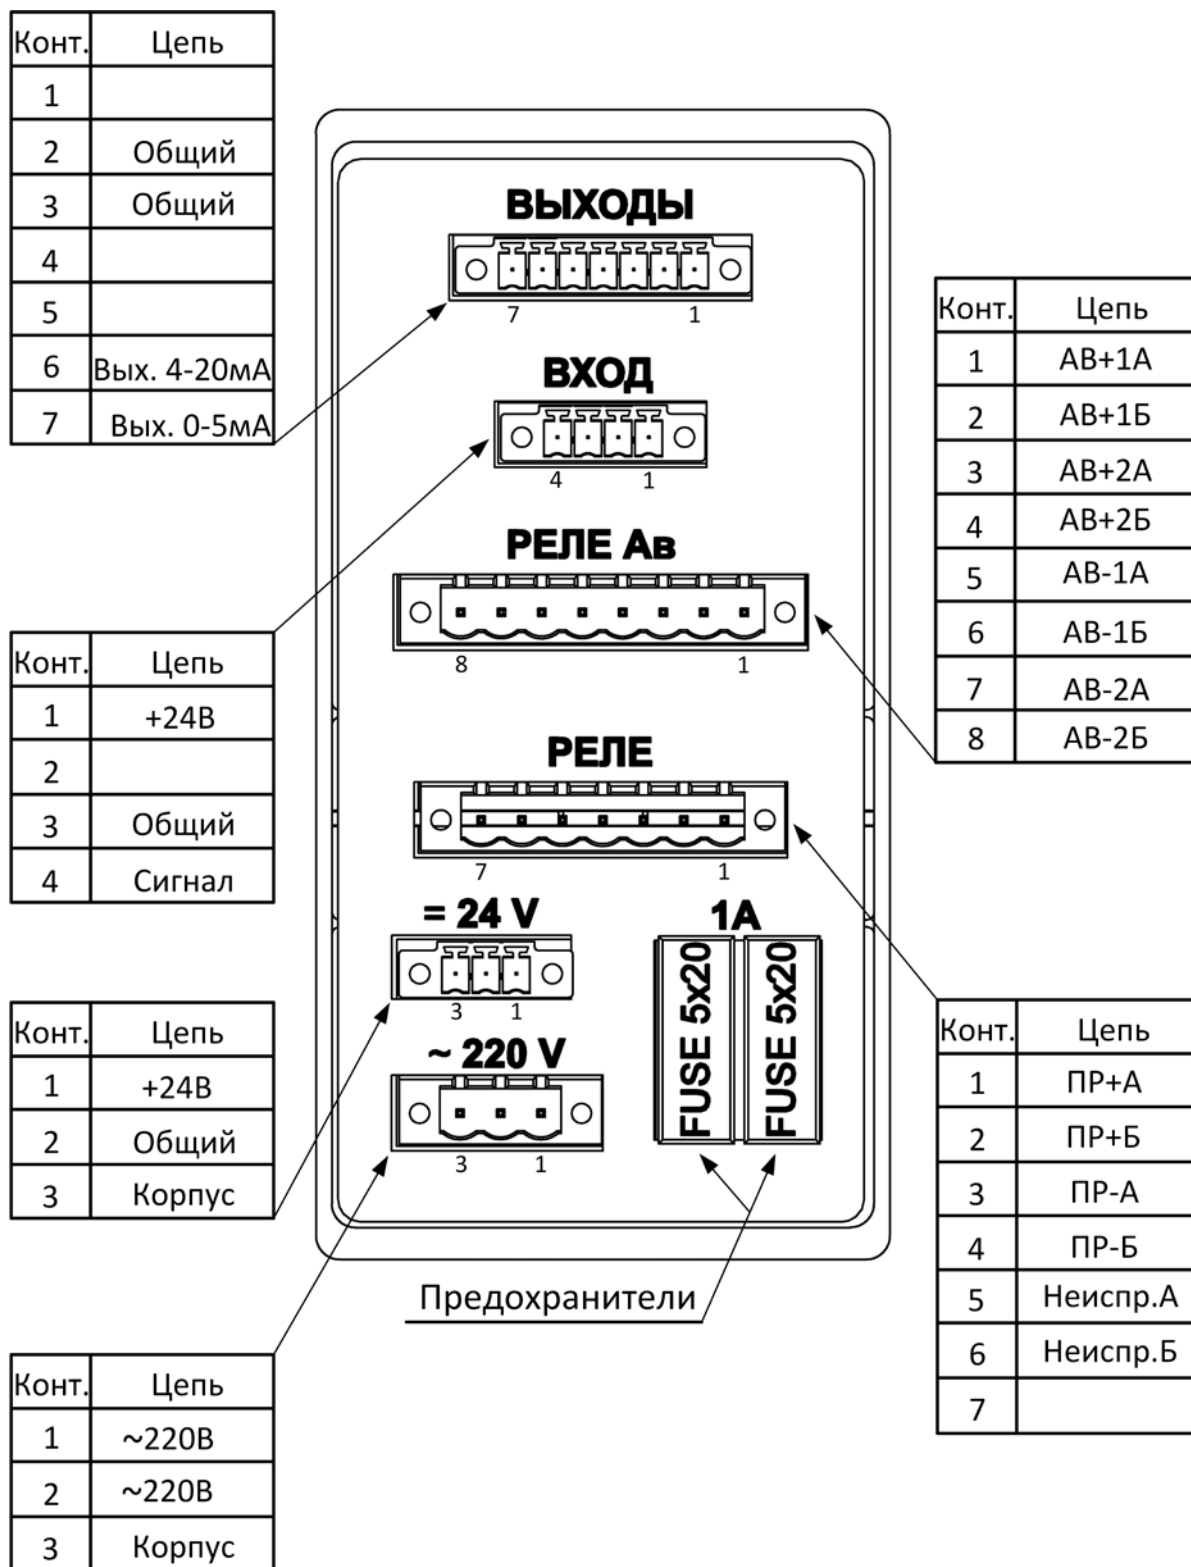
| Конт. | Цепь |
|---|---|
| 1 | |
| 2 | Общий |
| 3 | Общий |
| 4 | |
| 5 | |
| 6 | Вых. 4-20мА |
| 7 | Вых. 0-5мА |

ВЫХОДЫ

7 1

ВХОД

4 1

РЕЛЕ Ав

8 1

РЕЛЕ

7 1

= 24 V

3 1

~ 220 V

3 1

1A

FUSE 5x20

FUSE 5x20

Предохранители

| Конт. | Цепь |
|---|---|
| 1 | АВ+1А |
| 2 | АВ+1Б |
| 3 | АВ+2А |
| 4 | АВ+2Б |
| 5 | АВ-1А |
| 6 | АВ-1Б |
| 7 | АВ-2А |
| 8 | АВ-2Б |

| Конт. | Цепь |
|---|---|
| 1 | +24В |
| 2 | |
| 3 | Общий |
| 4 | Сигнал |

| Конт. | Цепь |
|---|---|
| 1 | +24В |
| 2 | Общий |
| 3 | Корпус |

| Конт. | Цепь |
|---|---|
| 1 | ПР+А |
| 2 | ПР+Б |
| 3 | ПР-А |
| 4 | ПР-Б |
| 5 | Неиспр.А |
| 6 | Неиспр.Б |
| 7 | |

| Конт. | Цепь |
|---|---|
| 1 | ~220В |
| 2 | ~220В |
| 3 | Корпус |